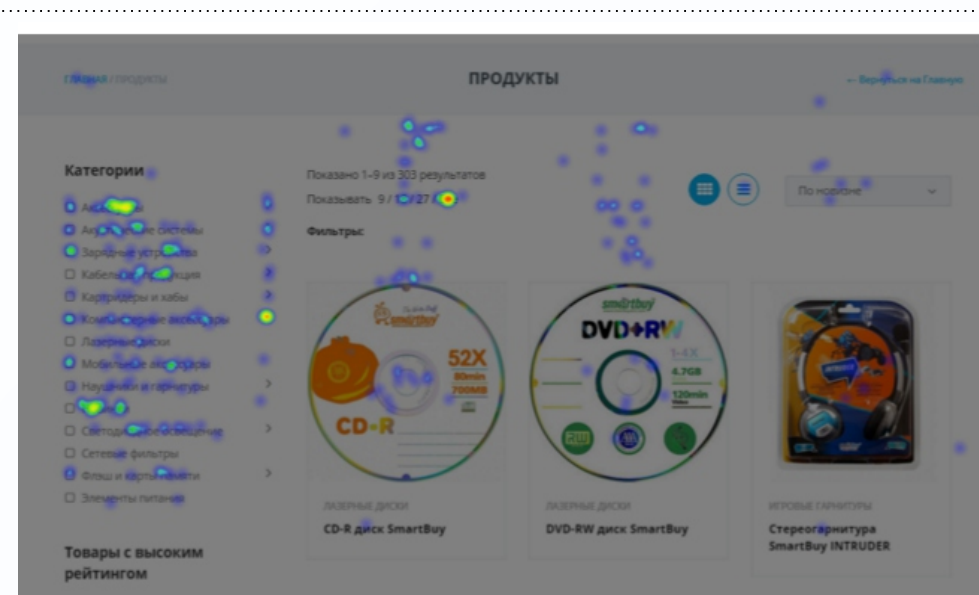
ГЛАВНАЯ / ПРОДУКТЫ

ПРОДУКТЫ

← Вернуться на Главную

Категории

Аксе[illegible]
Ак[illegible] системы
Зарядные устройства
Кабели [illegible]
Картридеры и хабы
Компьютерные аксессуары
Лазерные диски
Мобильные аксессуары
Наушники и гарнитуры
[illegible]
Светодиодное освещение
Сетевые фильтры
Флэш и карты памяти
Элементы питания

Товары с высоким рейтингом

Показано 1–9 из 303 результатов

Показывать 9 / 12 / 27 / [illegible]

Фильтры:

По новизне

smartbuy
52X
80min
700MB
CD-R

smartbuy
DVD+RW
1-4X
4.7GB
120min

ЛАЗЕРНЫЕ ДИСКИ
CD-R диск SmartBuy

ЛАЗЕРНЫЕ ДИСКИ
DVD-RW диск SmartBuy

ИГРОВЫЕ ГАРНИТУРЫ
Стереогарнитура SmartBuy INTRUDER